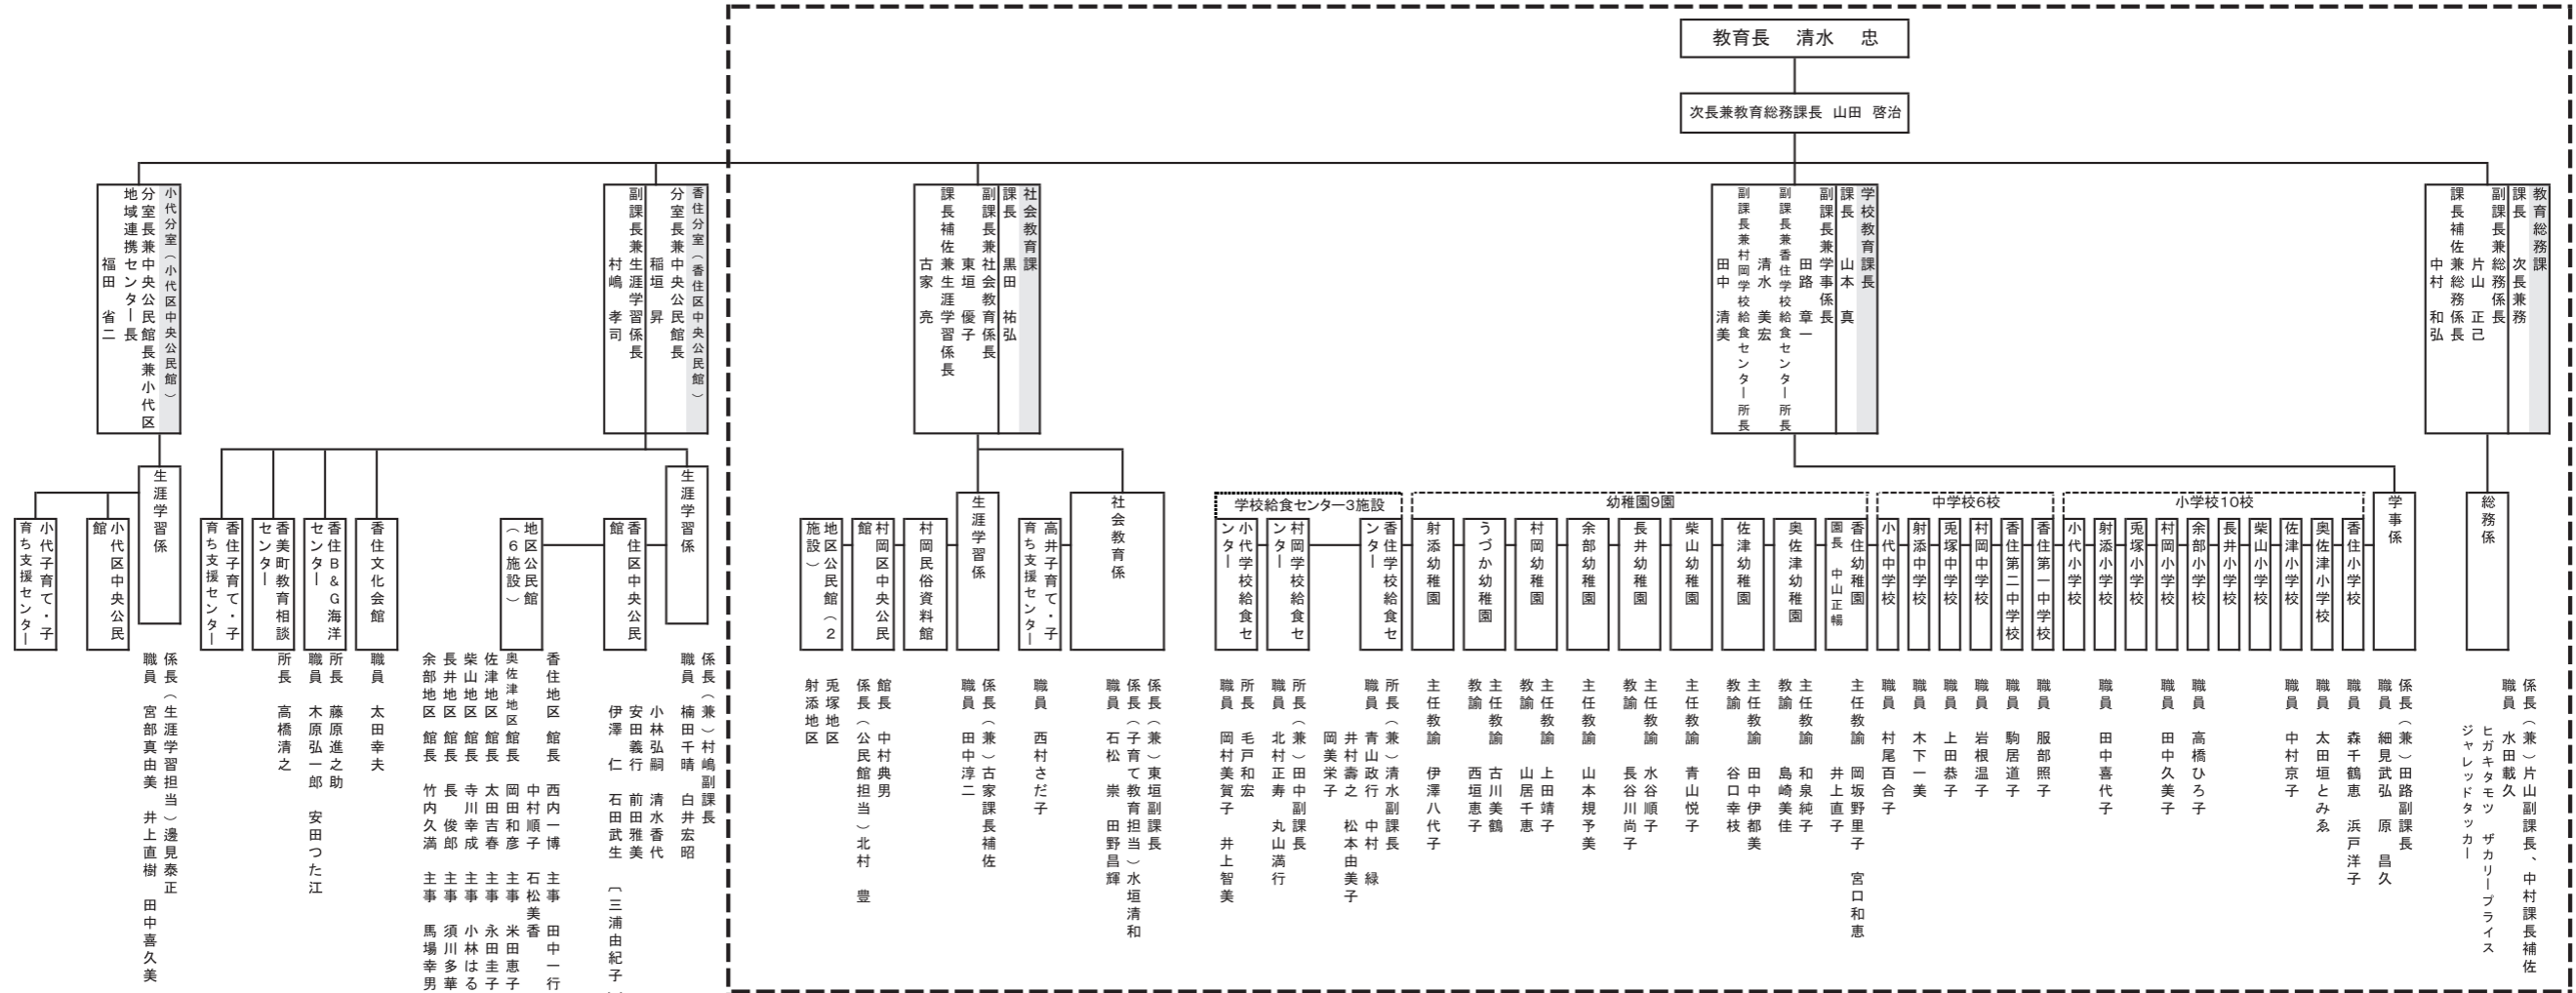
教育長　清水　忠

次長兼教育総務課長　山田　啓治

小代分室（小代区中央公民館）
分室長兼中央公民館長兼小代区地域連携センター長
福田　省二

香住分室（香住区中央公民館）
分室長兼中央公民館長
稲垣　昇
副課長兼生涯学習係長
村嶋　孝司

社会教育課
課長　黒田　祐弘
副課長兼社会教育係長　東垣　優子
課長補佐兼生涯学習係長　古家　亮

学校教育課
課長　山本　真
副課長兼学事係長　田路　章一
副課長兼香住学校給食センター所長　清水　美宏
副課長兼村岡学校給食センター所長　田中　清美

教育総務課
課長　次長兼務
副課長兼総務係長　片山　正己
課長補佐兼総務係長　中村　和弘

生涯学習係
係長（生涯学習担当）邉見泰正
職員　宮部真由美　井上直樹　田中喜久美

小代区中央公民館

小代子育て・子育ち支援センター

生涯学習係
係長（兼）村嶋副課長
職員　楠田千晴　白井宏昭

香住区中央公民館
小林弘嗣　清水香代
安田義行　前田雅美
伊澤　仁　石田武生　［三浦由紀子

地区公民館（6施設）
香住地区　館長　西内一博
奥佐津地区館長　中村順子　主事　田中一行
佐津地区館長　岡田和彦　主事　石松美香
柴山地区館長　太田吉春　主事　米田恵子
長井地区館長　寺川幸成　主事　永田圭子
余部地区館長　長俊郎　主事　小林はる
竹内久満　主事　須川多華
主事　馬場幸男

香住文化会館
職員　太田幸夫

香住B&G海洋センター
所長　藤原進之助
職員　木原弘一郎　安田つた江

香美町教育相談センター
所長　高橋清之

香住子育て・子育ち支援センター

社会教育係
係長（兼）東垣副課長
係長（子育て教育担当）水垣清和
職員　石松崇　田野昌輝

高井子育て・子育ち支援センター
職員　西村さだ子

生涯学習係
係長（兼）古家課長補佐
職員　田中淳二

村岡民俗資料館

村岡区中央公民館
館長　中村典男
係長（公民館担当）北村　豊

地区公民館（2施設）
兎塚地区
射添地区

学校給食センター3施設
香住学校給食センター
所長（兼）清水副課長
職員　青山政行　中村緑
井村壽之　松本由美子
岡美栄子

村岡学校給食センター
所長（兼）田中副課長
職員　北村正寿　丸山満行

小代学校給食センター
所長　毛戸和宏
職員　岡村美賀子　井上智美

幼稚園9園
香住幼稚園
園長　中山正暢
主任教諭　岡坂野里子　宮口和恵
井上直子

奥佐津幼稚園
主任教諭　和泉純子
教諭　島崎美佳

佐津幼稚園
主任教諭　田中伊都美
教諭　谷口幸枝

柴山幼稚園
主任教諭　青山悦子

長井幼稚園
主任教諭　水谷順子
教諭　長谷川尚子

余部幼稚園
主任教諭　山本規予美

村岡幼稚園
主任教諭　上田靖子
教諭　山居千恵

うづか幼稚園
主任教諭　古川美鶴
教諭　西垣恵子

射添幼稚園
主任教諭　伊澤八代子

中学校6校
香住第一中学校
職員　服部照子
香住第二中学校
職員　駒居道子
村岡中学校
職員　岩根温子
兎塚中学校
職員　上田恭子
射添中学校
職員　木下一美
小代中学校
職員　村尾百合子

小学校10校
香住小学校
職員　森千鶴恵　浜戸洋子
奥佐津小学校
職員　太田垣とみゑ
佐津小学校
職員　中村京子
柴山小学校
長井小学校
余部小学校
職員　高橋ひろ子
村岡小学校
職員　田中久美子
兎塚小学校
射添小学校
職員　田中喜代子
小代小学校

学事係
係長（兼）田路副課長
職員　細見武弘　原　昌久

総務係
係長（兼）片山副課長、中村課長補佐
職員　水田載久
ヒガキタモツ　ザカリーブライス
ジャレッドタッカー